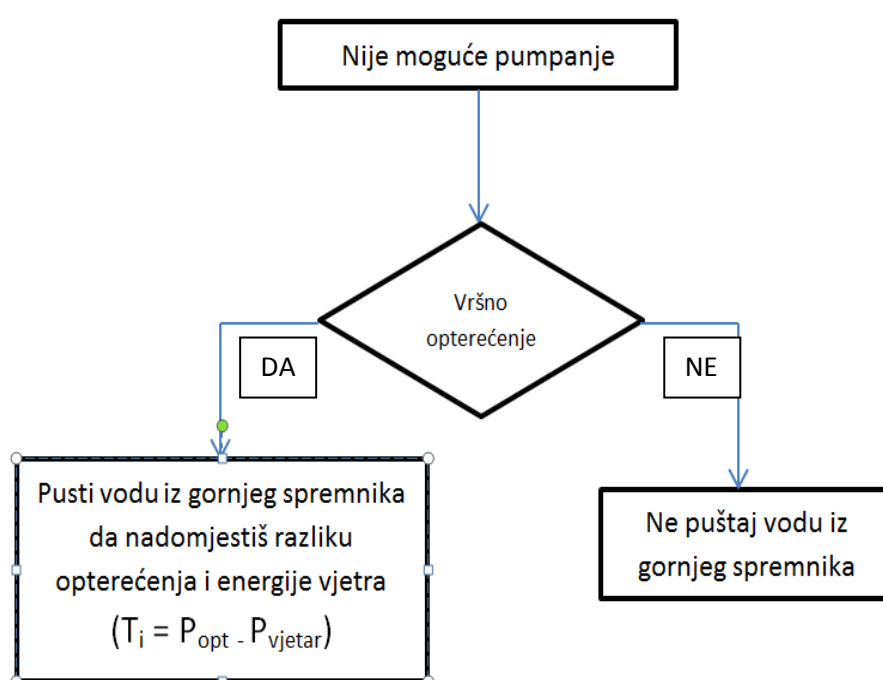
Nije moguće pumpanje

Vršno opterećenje

DA

NE

Pusti vodu iz gornjeg spremnika da nadomjestiš razliku opterećenja i energije vjetra $(T_i = P_{opt} - P_{vjetar})$

Ne puštaj vodu iz gornjeg spremnika